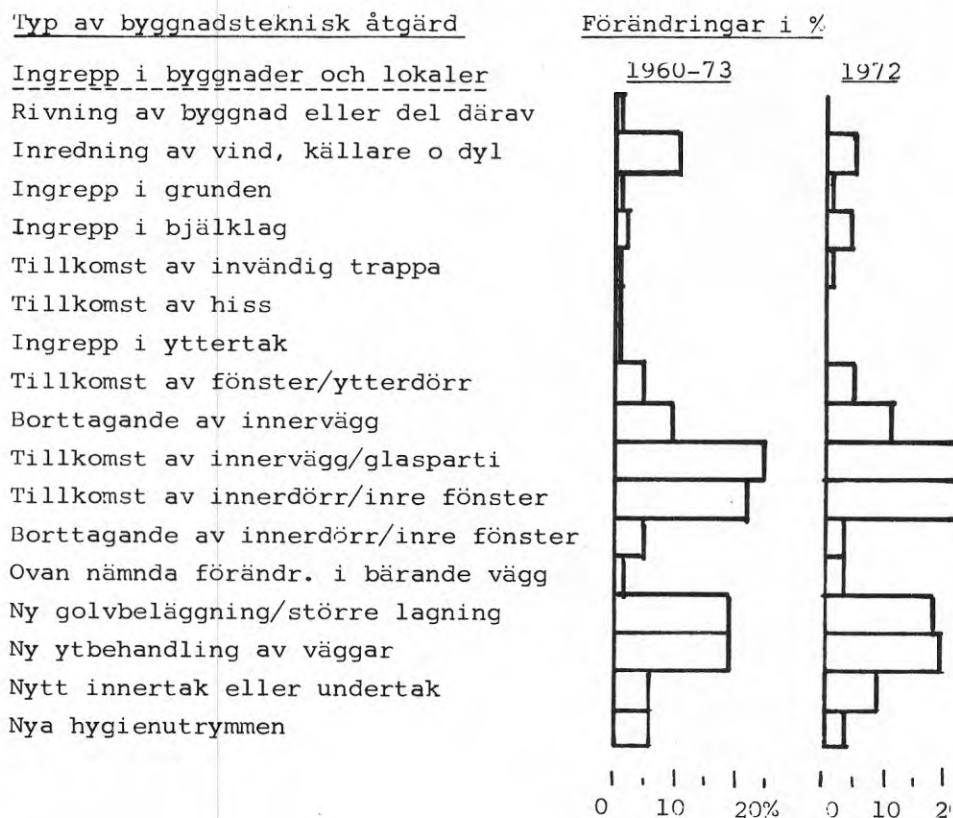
Typ av byggnadsteknisk åtgärd

Förändringar i %

Ingrepp i byggnader och lokaler

1960-73

1972

Rivning av byggnad eller del därav
Inredning av vind, källare o dyl
Ingrepp i grunden
Ingrepp i bjälklag
Tillkomst av invändig trappa
Tillkomst av hiss
Ingrepp i yttertak
Tillkomst av fönster/ytterdörr
Borttagande av innervägg
Tillkomst av innervägg/glasparti
Tillkomst av innerdörr/inre fönster
Borttagande av innerdörr/inre fönster
Ovan nämnda förändr. i bärande vägg
Ny golvbeläggning/större lagning
Ny ytbehandling av väggar
Nytt innertak eller undertak
Nya hygienutrymmen

0 10 20%

0 10 2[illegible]